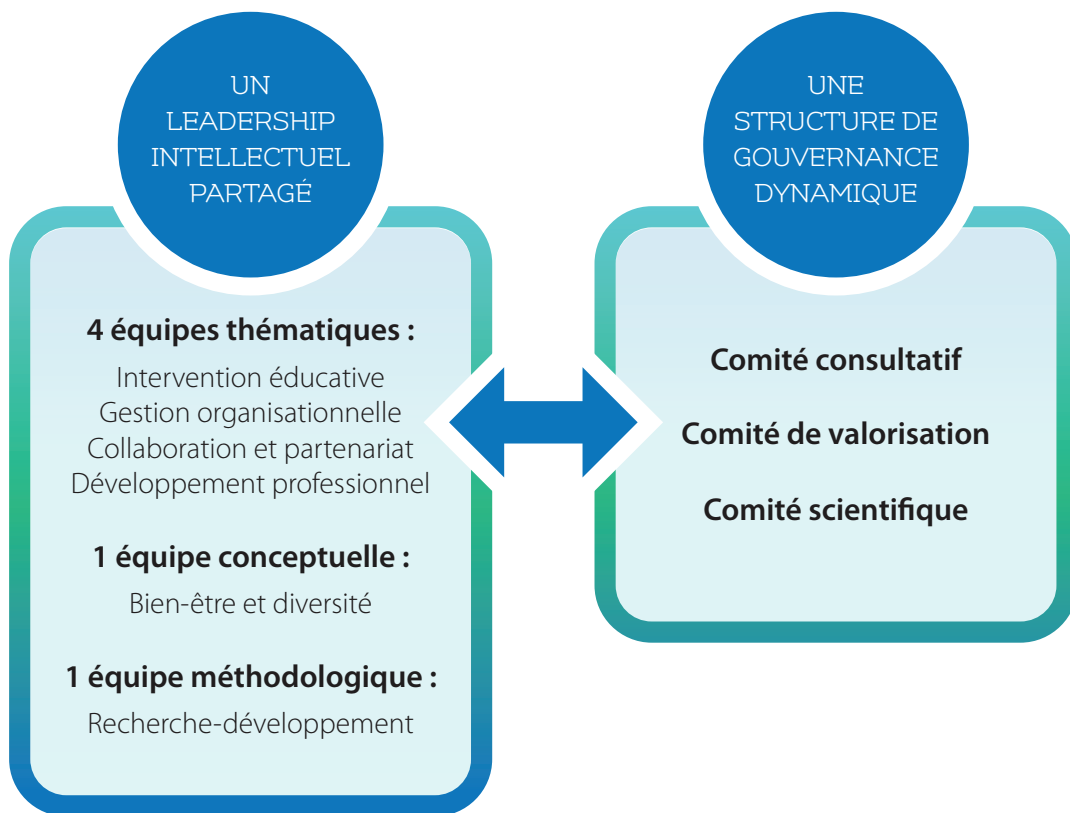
UN LEADERSHIP INTELLECTUEL PARTAGÉ

4 équipes thématiques :

Intervention éducative
Gestion organisationnelle
Collaboration et partenariat
Développement professionnel

1 équipe conceptuelle :

Bien-être et diversité

1 équipe méthodologique :

Recherche-développement

UNE STRUCTURE DE GOUVERNANCE DYNAMIQUE

Comité consultatif

Comité de valorisation

Comité scientifique